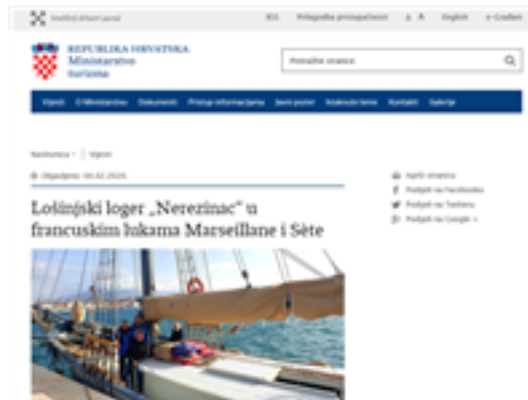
Središnji državni portal

RSS Prilagodba pristupačnosti A A English e-Građani

REPUBLIKA HRVATSKA
Ministarstvo turizma

Pretražite stranice

Vijesti O Ministarstvu Dokumenti Pristup informacijama Javni pozivi Istaknute teme Kontakti Galerije

Naslovnica • Vijesti

Objavljeno: 04.02.2020.

Lošinjski loger „Nerezinac" u francuskim lukama Marseillane i Sète

Ispiši stranicu
Podijeli na Facebooku
Podijeli na Twitteru
Podijeli na Google +